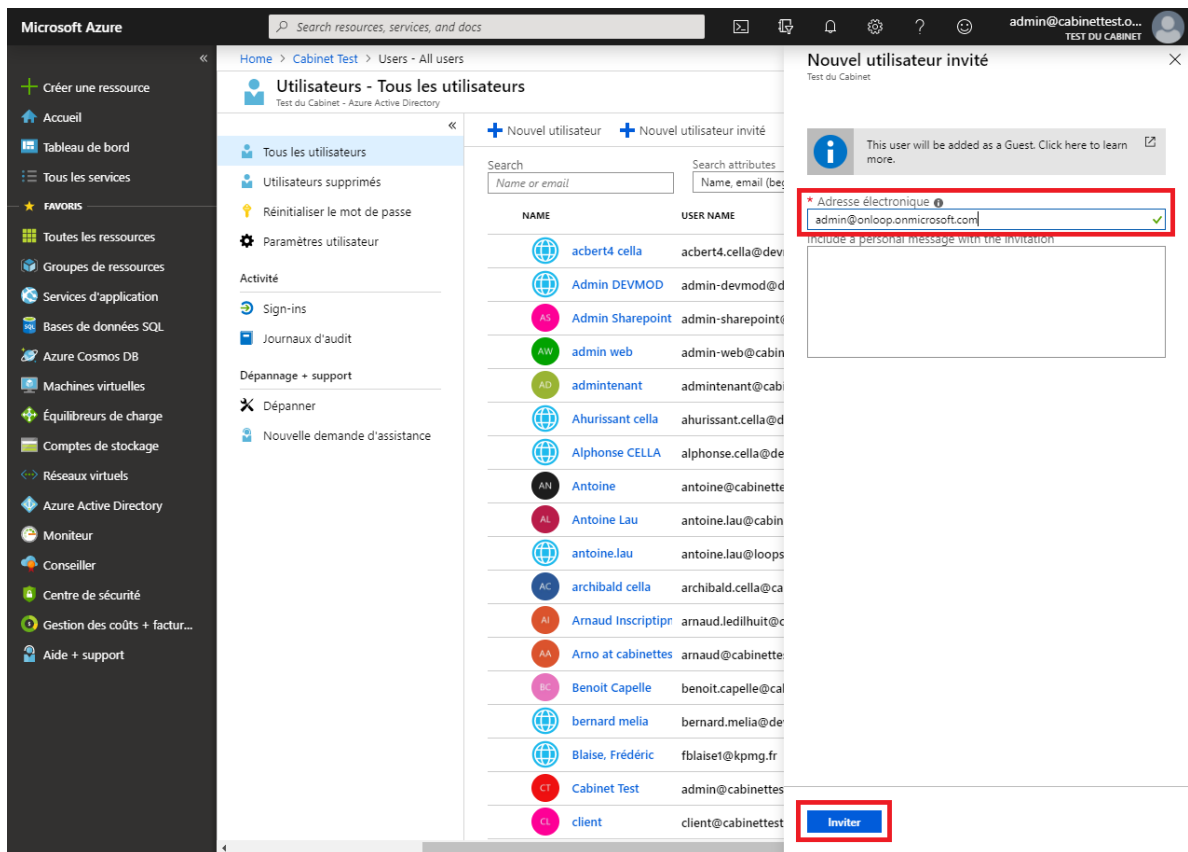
Microsoft Azure
Search resources, services, and docs
admin@cabinettest.o...
TEST DU CABINET

«
Créer une ressource
Accueil
Tableau de bord
Tous les services
FAVORIS
Toutes les ressources
Groupes de ressources
Services d'application
Bases de données SQL
Azure Cosmos DB
Machines virtuelles
Équilibreurs de charge
Comptes de stockage
Réseaux virtuels
Azure Active Directory
Moniteur
Conseiller
Centre de sécurité
Gestion des coûts + factur...
Aide + support

Home > Cabinet Test > Users - All users

Utilisateurs - Tous les utilisateurs
Test du Cabinet - Azure Active Directory

«
Tous les utilisateurs
Utilisateurs supprimés
Réinitialiser le mot de passe
Paramètres utilisateur
Activité
Sign-ins
Journaux d'audit
Dépannage + support
Dépanner
Nouvelle demande d'assistance

Nouvel utilisateur
Nouvel utilisateur invité

Search
Name or email
Search attributes
Name, email (beg

| NAME | USER NAME |
|---|---|
| acbert4 cella | acbert4.cella@dev |
| Admin DEVMOD | admin-devmod@d |
| AS Admin Sharepoint | admin-sharepoint@ |
| AW admin web | admin-web@cabin |
| AD admintenant | admintenant@cabi |
| Ahurissant cella | ahurissant.cella@d |
| Alphonse CELLA | alphonse.cella@de |
| AN Antoine | antoine@cabinette |
| AL Antoine Lau | antoine.lau@cabin |
| antoine.lau | antoine.lau@loops |
| AC archibald cella | archibald.cella@ca |
| AI Arnaud Inscriptipn | arnaud.ledilhuit@c |
| AA Arno at cabinettes | arnaud@cabinettes |
| BC Benoit Capelle | benoit.capelle@cal |
| bernard melia | bernard.melia@dev |
| Blaise, Frédéric | fblaise1@kpmg.fr |
| CT Cabinet Test | admin@cabinettes |
| CL client | client@cabinettest |

Nouvel utilisateur invité
Test du Cabinet

This user will be added as a Guest. Click here to learn more.

* Adresse électronique
admin@onloop.onmicrosoft.com
Include a personal message with the invitation

Inviter